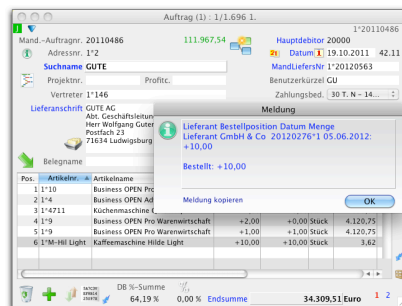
Auftrag (1) : 1/1.696 1.

I

*20110486

Mand.-Auftragnr. 20110486

111.967,54

Hauptdebitor 20000

Adressnr. 1*2

2

Datum 1 19.10.2011 42.11

Suchname GUTE

MandLiefersNr 1*20110563

Projektnr.

Profitc.

Benutzerkürzel GU

Vertreter 1*146

Zahlungsbed. 30 T. N - 14...

Lieferanschrift GUTE AG
Abt. Geschäftsleitun
Herr Wolfgang Guter
Postfach 23
71634 Ludwigsburg

Meldung

Lieferant Bestellposition Datum Menge
Lieferant GmbH & Co 20120276*1 05.06.2012: +10,00

Bestellt: +10,00

Meldung kopieren

OK

Belegname

| Pos. | Artikelnr. | Artikelname | | | | |
|---|---|---|---|---|---|---|
| 1 | 1*10 | Business OPEN Pro | | | | |
| 2 | 1*4 | Business OPEN Ad | | | | |
| 3 | 1*4711 | Küchenmaschine C | | | | |
| 4 | 1*9 | Business OPEN Pro | | | | |
| 4 | 1*9 | Business OPEN Pro Warenwirtschaft | +2,00 | +0,00 | Stück | 4.120,75 |
| 5 | 1*9 | Business OPEN Pro Warenwirtschaft | +1,00 | +0,00 | Stück | 4.120,75 |
| 6 | 1*M-Hil Light | Kaffeemaschine Hilde Light | +10,00 | +10,00 | Stück | 3,62 |

DB %-Summe

64,19 %

0,00 %

Endsumme

34.309,51 Euro

1 2